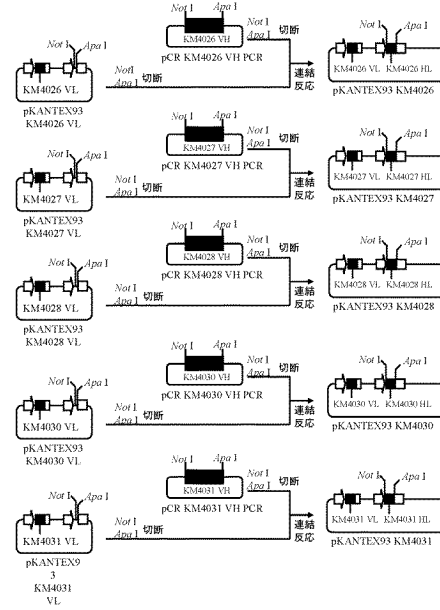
Not I Apa I
KM4026 VH
pCR KM4026 VH PCR
Not I
Apa I
切断
Not I Apa I
KM4026 VL
Not I
Apa I
切断
連結
反応
Not I Apa I
KM4026 VL KM4026 HL
pKANTEX93 KM4026 VL
pKANTEX93 KM4026

Not I Apa I
KM4027 VH
pCR KM4027 VH PCR
Not I
Apa I
切断
Not I Apa I
KM4027 VL
Not I
Apa I
切断
連結
反応
Not I Apa I
KM4027 VL KM4027 HL
pKANTEX93 KM4027 VL
pKANTEX93 KM4027

Not I Apa I
KM4028 VH
pCR KM4028 VH PCR
Not I
Apa I
切断
Not I Apa I
KM4028 VL
Not I
Apa I
切断
連結
反応
Not I Apa I
KM4028 VL KM4028 HL
pKANTEX93 KM4028 VL
pKANTEX93 KM4028

Not I Apa I
KM4030 VH
pCR KM4030 VH PCR
Not I
Apa I
切断
Not I Apa I
KM4030 VL
Not I
Apa I
切断
連結
反応
Not I Apa I
KM4030 VL KM4030 HL
pKANTEX93 KM4030 VL
pKANTEX93 KM4030

Not I Apa I
KM4031 VH
pCR KM4031 VH PCR
Not I
Apa I
切断
Not I Apa I
KM4031 VL
Not I
Apa I
切断
連結
反応
Not I Apa I
KM4031 VL KM4031 HL
pKANTEX9 3 KM4031 VL
pKANTEX93 KM4031